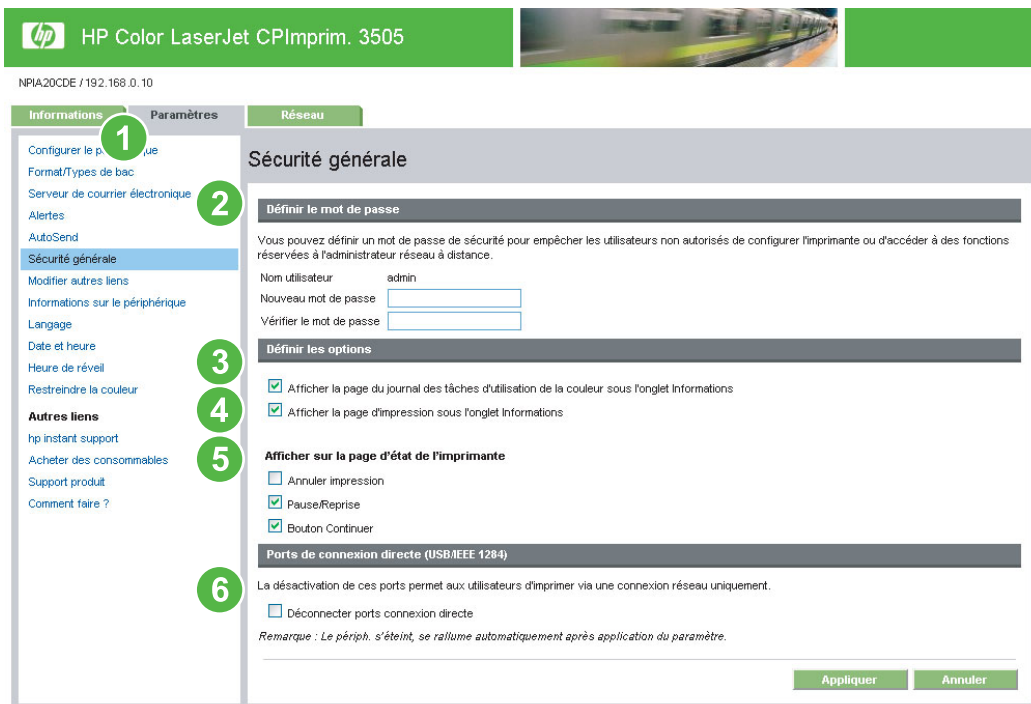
HP Color LaserJet CPImprim. 3505

NPIA20CDE / 192.168.0.10

Informations
Paramètres
Réseau

1

Configurer le p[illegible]ue
Format/Types de bac
Serveur de courrier électronique
Alertes
AutoSend
Sécurité générale
Modifier autres liens
Informations sur le périphérique
Langage
Date et heure
Heure de réveil
Restreindre la couleur

Autres liens
hp instant support
Acheter des consommables
Support produit
Comment faire ?

Sécurité générale

2

Définir le mot de passe

Vous pouvez définir un mot de passe de sécurité pour empêcher les utilisateurs non autorisés de configurer l'imprimante ou d'accéder à des fonctions réservées à l'administrateur réseau à distance.

Nom utilisateur admin
Nouveau mot de passe
Vérifier le mot de passe

3

Définir les options

Afficher la page du journal des tâches d'utilisation de la couleur sous l'onglet Informations

4

Afficher la page d'impression sous l'onglet Informations

5

Afficher sur la page d'état de l'imprimante

Annuler impression
Pause/Reprise
Bouton Continuer

Ports de connexion directe (USB/IEEE 1284)

6

La désactivation de ces ports permet aux utilisateurs d'imprimer via une connexion réseau uniquement.

Déconnecter ports connexion directe

Remarque : Le périph. s'éteint, se rallume automatiquement après application du paramètre.

Appliquer
Annuler